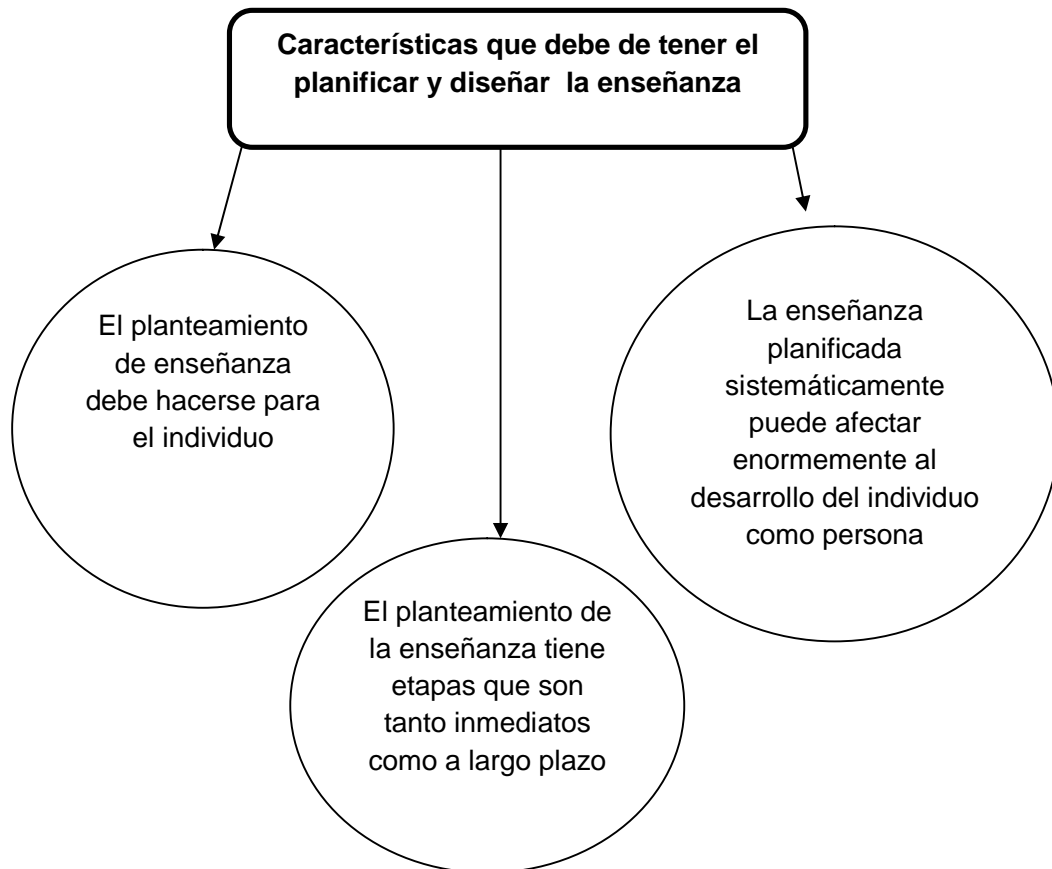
Características que debe de tener el planificar y diseñar la enseñanza

El planteamiento de enseñanza debe hacerse para el individuo

El planteamiento de la enseñanza tiene etapas que son tanto inmediatos como a largo plazo

La enseñanza planificada sistemáticamente puede afectar enormemente al desarrollo del individuo como persona